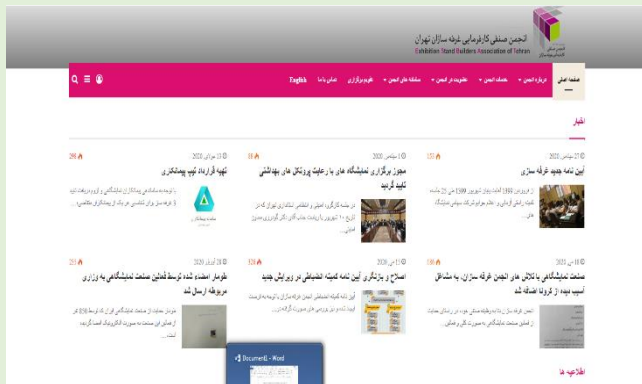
انجمن صنفی کارفرمایی غرفه سازان تهران
Exhibition Stand Builders Association of Tehran

صفحه اصلی
درباره انجمن
خدمات انجمن
عضویت در انجمن
مشکلات های انجمن
تقویم برگزاری
تماس با ما
English

اخبار

27 سپتامبر 2020
151
آیین نامه جدید غرفه سازی
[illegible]

1 سپتامبر 2020
18
مجوز برگزاری نمایشگاه ها با رعایت پروتکل های بهداشتی تایید گردید
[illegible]

12 جولای 2020
295
تهیه قرارداد تیپ پیمانکاری
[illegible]

10 می 2020
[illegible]
صنعت نمایشگاهی با تلاش های انجمن غرفه سازان، به مشاغل آسیب دیده از کرونا اضافه شد
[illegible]

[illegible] 2020
320
اصلاح و بازنگری آیین نامه کمیته انضباطی در ویرایش جدید
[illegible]

23 آوریل 2020
253
طومار امضاء شده توسط فعالین صنعت نمایشگاهی به وزارت مربوطه ارسال شد
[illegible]

Document1 - Word

اطلاعیه ها